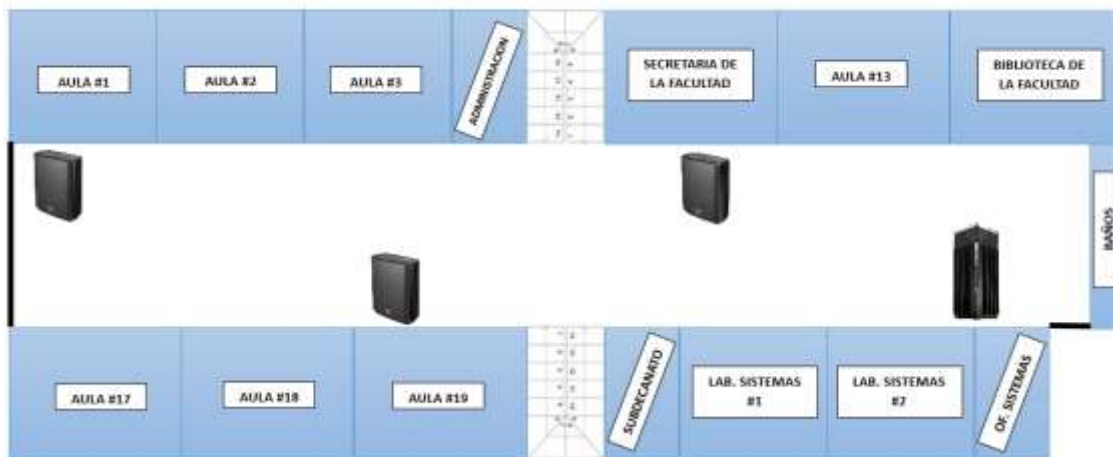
AULA #1

AULA #2

AULA #3

ADMINISTRACION

SECRETARIA DE LA FACULTAD

AULA #13

BIBLIOTECA DE LA FACULTAD

BAÑOS

AULA #17

AULA #18

AULA #19

SUBDECANATO

LAB. SISTEMAS #1

LAB. SISTEMAS #2

OF. SISTEMAS